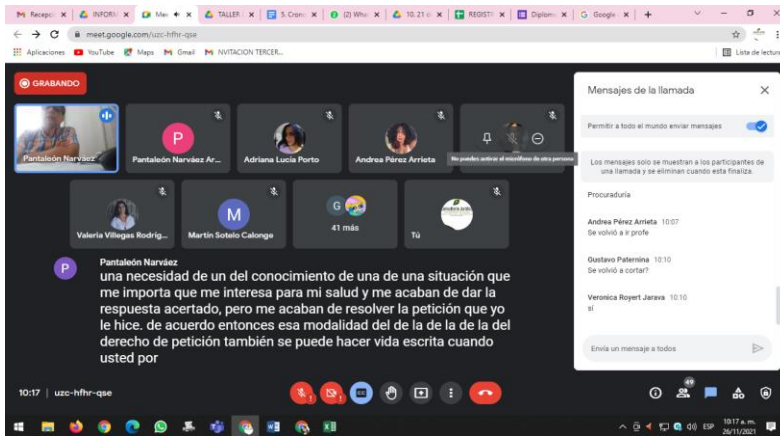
Recepci | INFORM | Mee | TALLER | S. Crono | (2) Wha | 10.21 | REGISTR | Diploma | Google

meet.google.com/uzc-hfhr-qse

Aplicaciones YouTube Maps Gmail INVITACION TERCER... Lista de lectura

GRABANDO

Pantaleón Narváez
P Pantaleón Narváez Ar...
Adriana Lucía Porto
Andrea Pérez Arrieta
No puedes activar el micrófono de otra persona
Valeria Villegas Rodrig...
M Martín Sotelo Calonge
G 41 más
Tú

P Pantaleón Narváez
una necesidad de un del conocimiento de una de una situación que me importa que me interesa para mi salud y me acaban de dar la respuesta acertado, pero me acaban de resolver la petición que yo le hice. de acuerdo entonces esa modalidad del de la de la de la del derecho de petición también se puede hacer vida escrita cuando usted por

Mensajes de la llamada

Permitir a todo el mundo enviar mensajes

Los mensajes solo se muestran a los participantes de una llamada y se eliminan cuando esta finaliza.

Procuraduría

Andrea Pérez Arrieta 10:07
Se volvió a ir profe

Gustavo Paternina 10:10
Se volvió a cortar?

Veronica Royert Jarava 10:10
si

Envía un mensaje a todos

10:17 | uzc-hfhr-qse

49

10:17 a. m.
26/11/2021
ESP